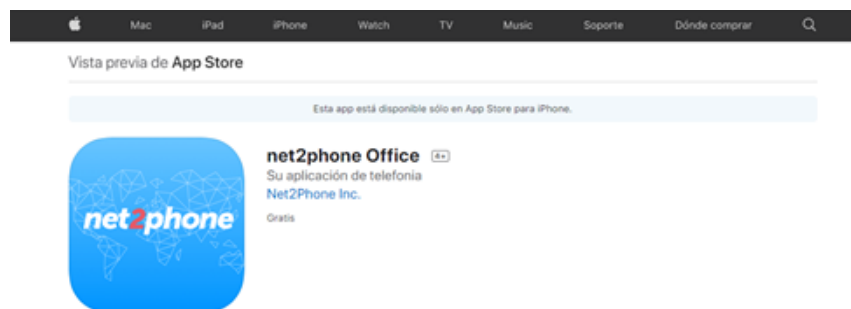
Mac iPad iPhone Watch TV Music Soporte Dónde comprar

Vista previa de App Store

Esta app está disponible sólo en App Store para iPhone.

net2phone

net2phone Office 4+

Su aplicación de telefonía

Net2Phone Inc.

Gratis